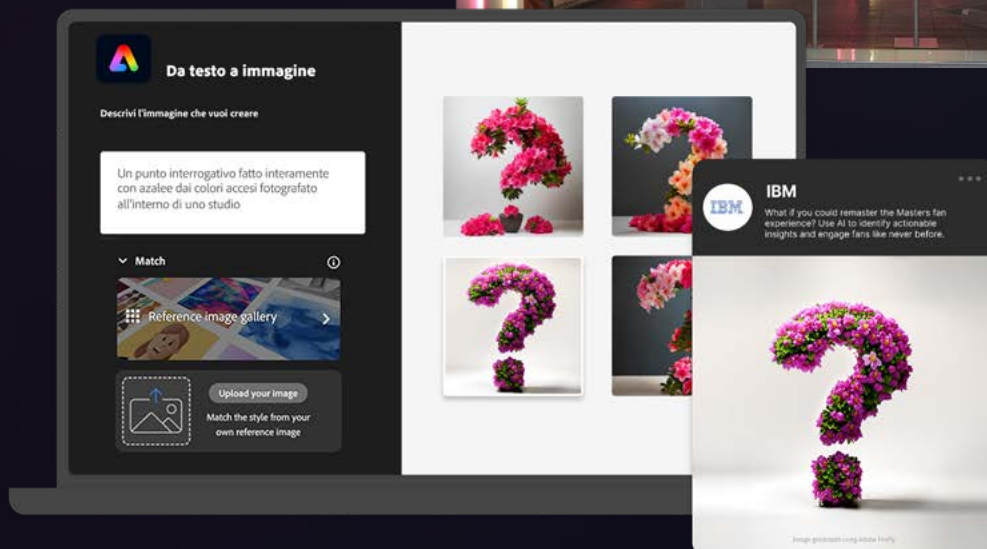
Da testo a immagine

Descrivi l'immagine che vuoi creare

Un punto interrogativo fatto interamente con azalee dai colori accesi fotografato all'interno di uno studio

Match

Reference image gallery

Upload your image

Match the style from your own reference image

IBM

IBM

What if you could remaster the Masters fan experience? Use AI to identify actionable insights and engage fans like never before.

Image generated using Adobe Firefly